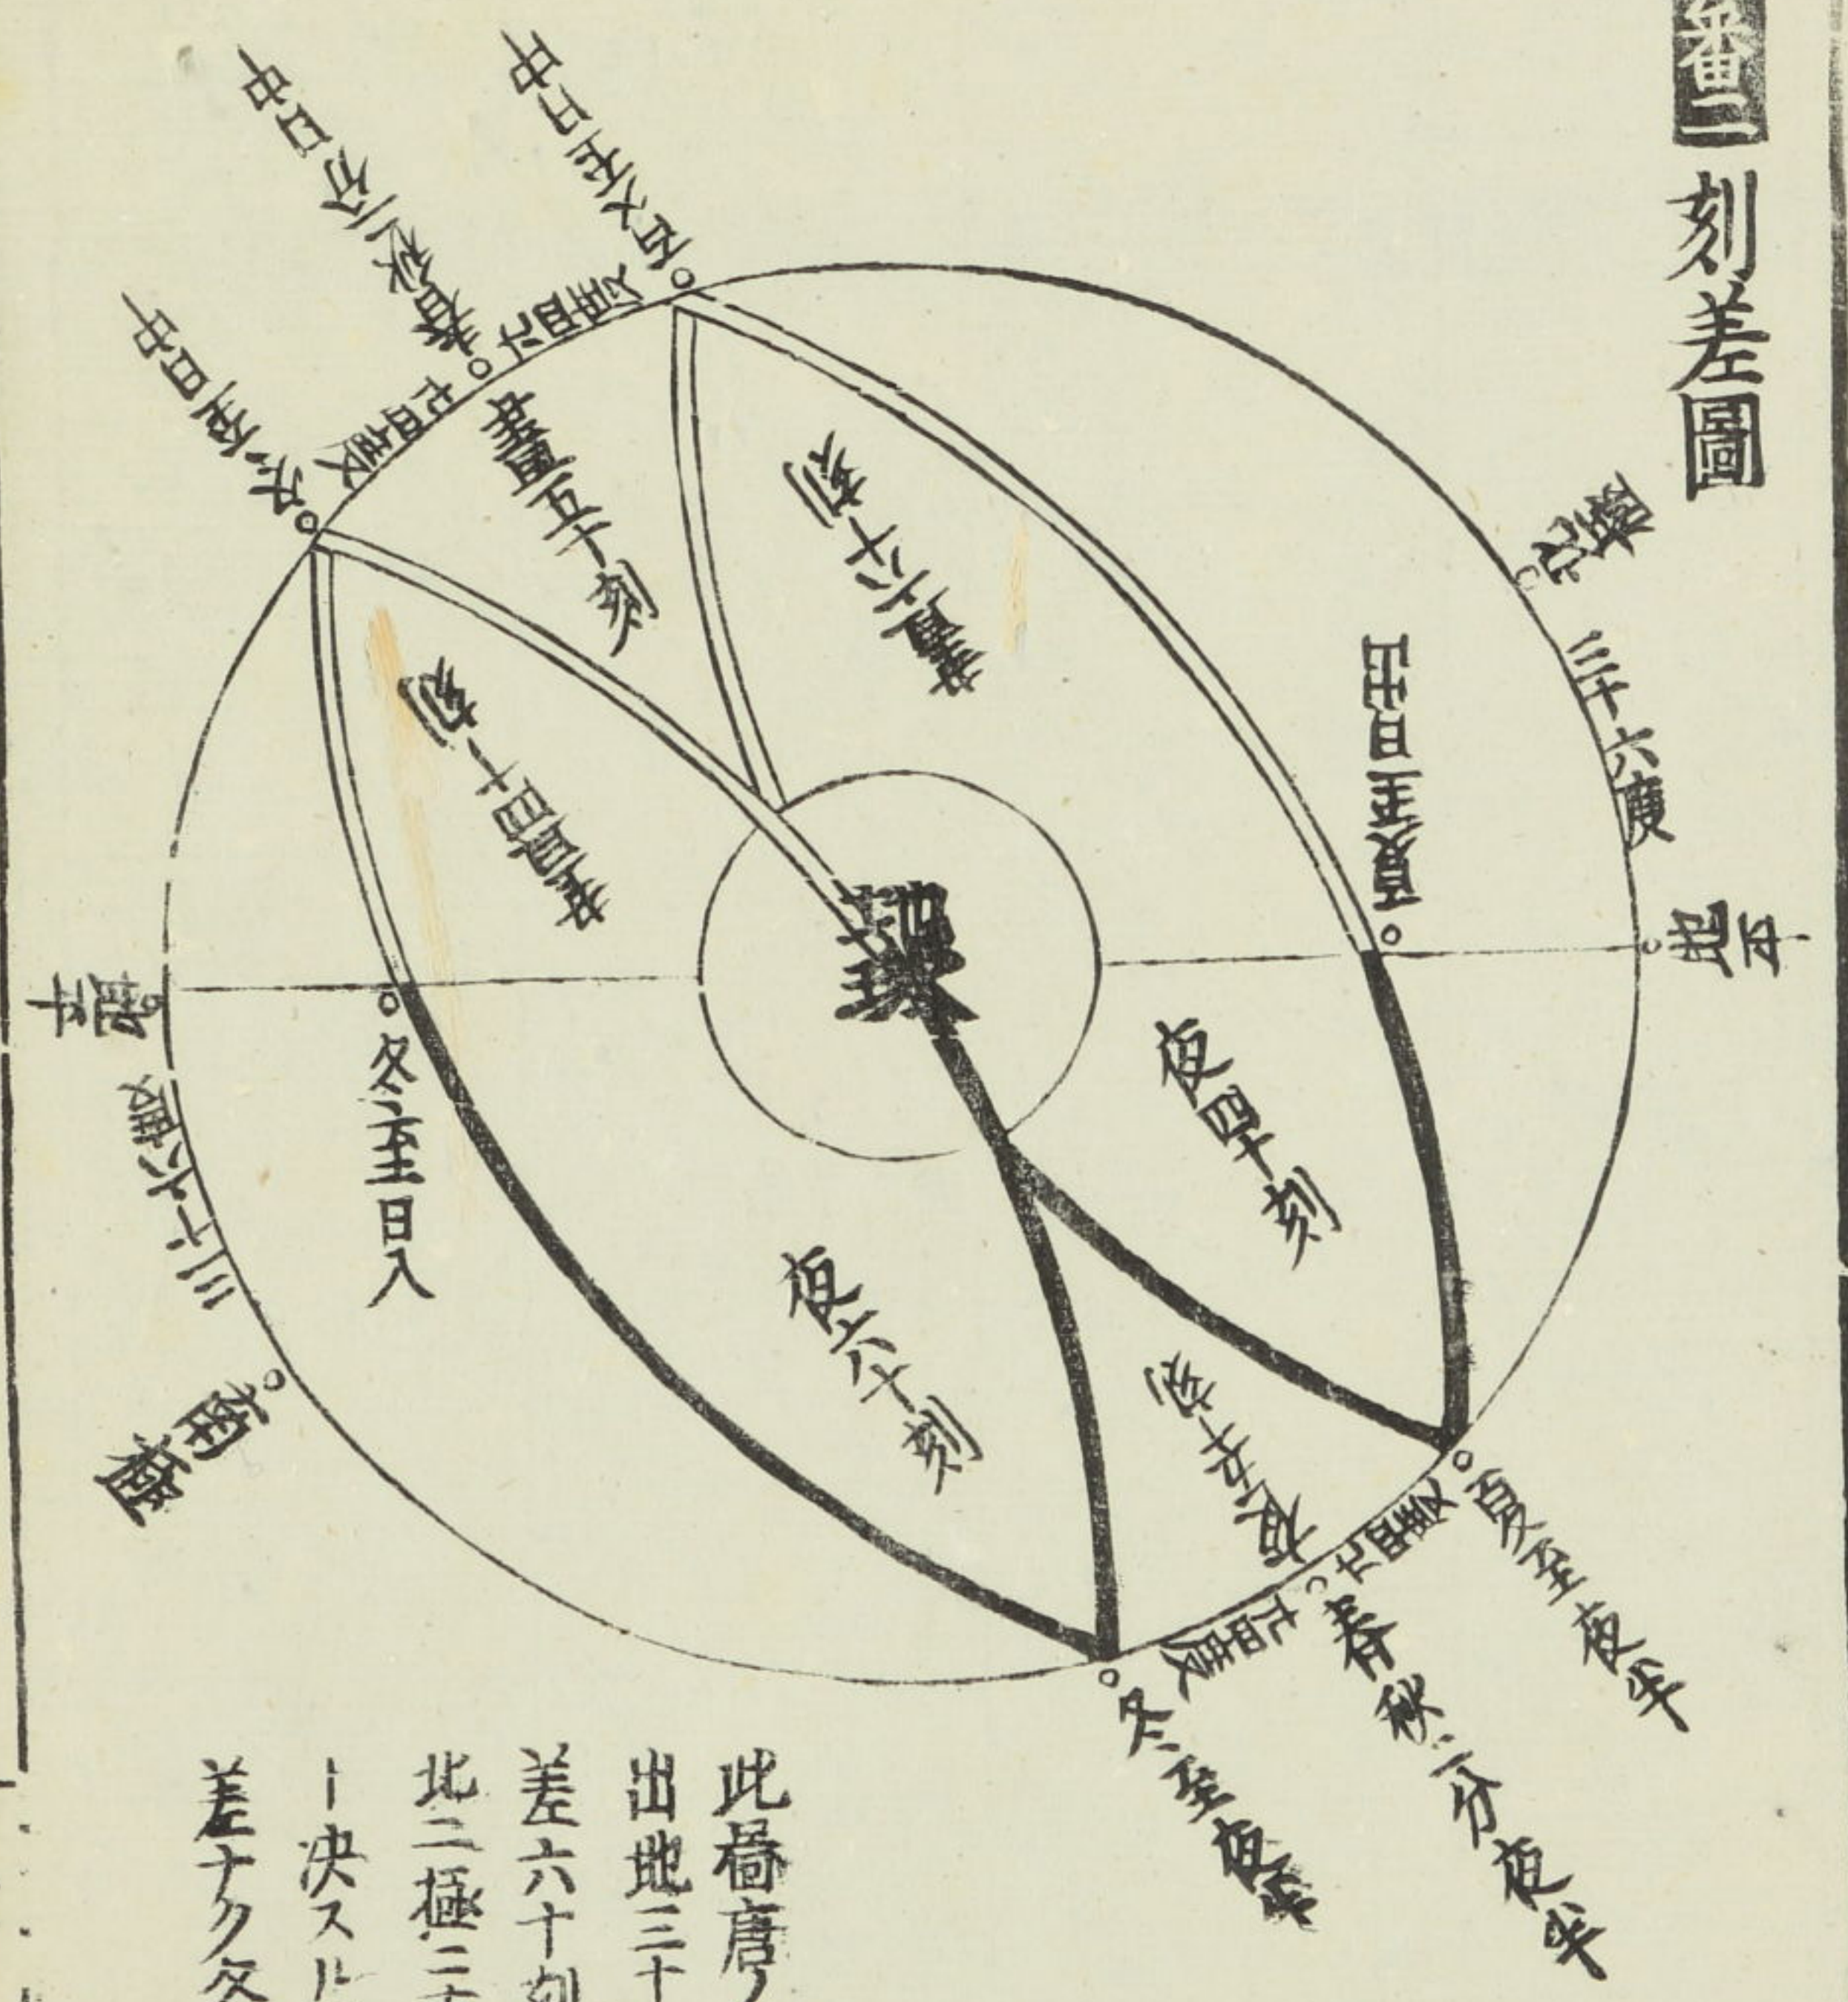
番

刻差圖

北極

三十六度

地平

夏至日出

晝六十刻

晝五十刻

晝四十刻

夏至日中

春秋二分日中

冬至日中

地平

三十六度

南極

冬至日入

夜四十刻

夜五十刻

夜六十刻

夏至夜半

春秋二分夜半

冬至夜半

此橋唐ノ
出地三十
差六十刻
北二極二
ト決スト
差ナク冬